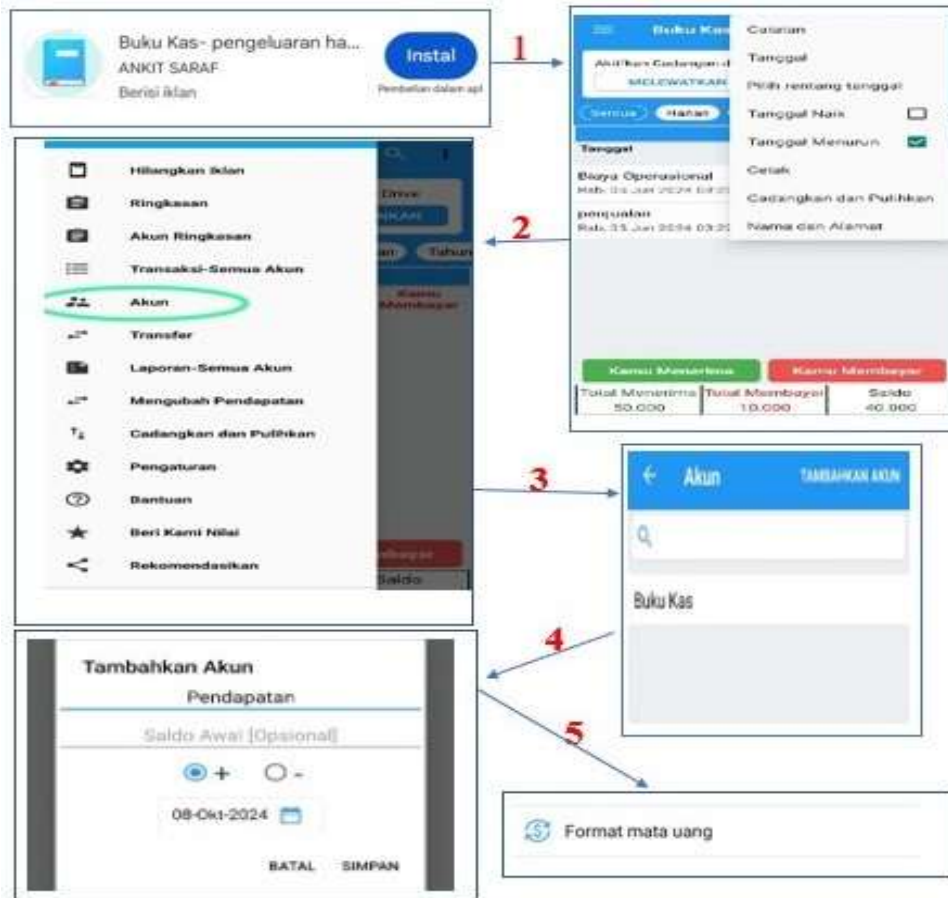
Buku Kas- pengeluaran ha...
ANKIT SARAF
Berisi iklan
Instal
Pembelian dalam apl

1

Buku Kas
Aktifkan Cadangan d
MELEWATKAN
Semua
Harian
Tanggal
Biaya Operasional
Rab, 04 Jun 2024 03:2
penjualan
Rab, 15 Jun 2024 03:2
Catatan
Tanggal
Pilih rentang tanggal
Tanggal Naik
Tanggal Menurun
Cetak
Cadangkan dan Pulihkan
Nama dan Alamat
Kamu Menerima
Kamu Membayar
Total Menerima
50.000
Total Membayar
10.000
Saldo
40.000

2

Hilangkan Iklan
Ringkasan
Akun Ringkasan
Transaksi-Semua Akun
Akun
Transfer
Laporan-Semua Akun
Mengubah Pendapatan
Cadangkan dan Pulihkan
Pengaturan
Bantuan
Beri Kami Nilai
Rekomendasikan
Drive
KAN
an
Tahun
Kamu
Membayar
Saldo

3

Akun
TAMBAHKAN AKUN
Buku Kas

4

Tambahkan Akun
Pendapatan
Saldo Awal [Opsional]
+
-
08-Okt-2024
BATAL
SIMPAN

5

Format mata uang